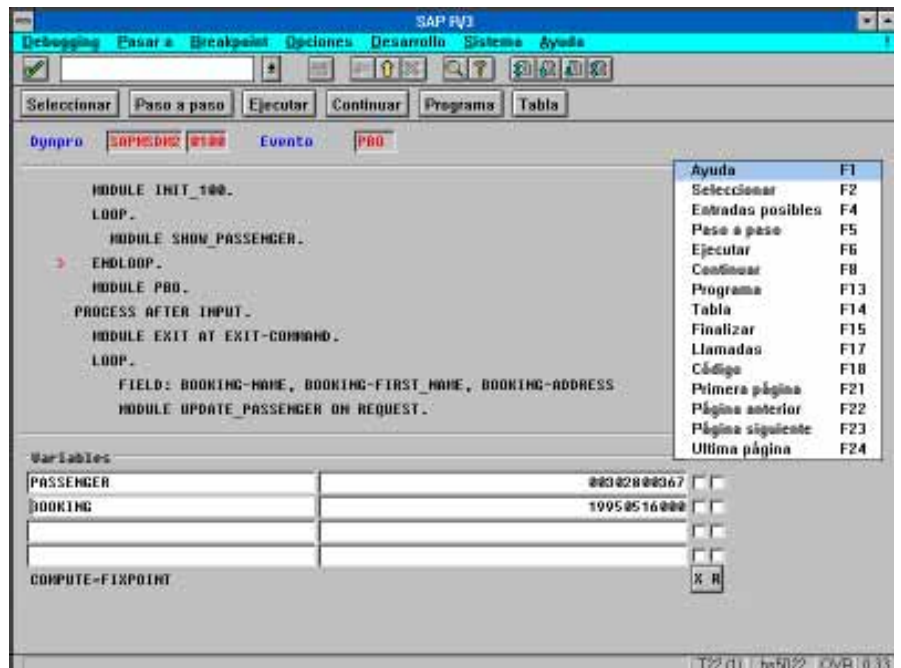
SAP R/3

Debugging Pasar a Breakpoint Opciones Desarrollo Sistema Ayuda

Seleccionar Paso a paso Ejecutar Continuar Programa Tabla

Dynpro SAPMSDM2 0100 Evento PBO

MODULE INIT_100.
LOOP.
MODULE SHOW_PASSENGER.
> ENDLOOP.
MODULE PBO.
PROCESS AFTER INPUT.
MODULE EXIT AT EXIT-COMMAND.
LOOP.
FIELD: BOOKING-NAME, BOOKING-FIRST_NAME, BOOKING-ADDRESS
MODULE UPDATE_PASSENGER ON REQUEST.

| Ayuda | F1 |
|---|---|
| Seleccionar | F2 |
| Entradas posibles | F4 |
| Paso a paso | F5 |
| Ejecutar | F6 |
| Continuar | F8 |
| Programa | F13 |
| Tabla | F14 |
| Finalizar | F15 |
| Llamadas | F17 |
| Código | F18 |
| Primera página | F21 |
| Página anterior | F22 |
| Página siguiente | F23 |
| Ultima página | F24 |

Variables

| PASSENGER | 00302800367 |
|---|---|
| BOOKING | 19950516000 |
| | |
| | |

COMPUTE=FIXPOINT

X R

T22 (1) hs5022 OVR 0.13